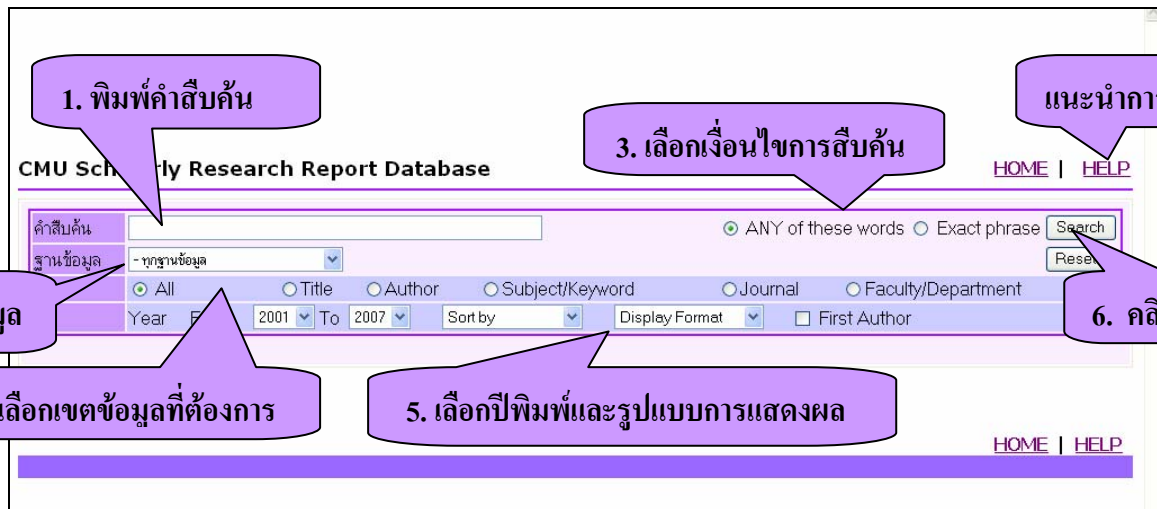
1. พิมพ์คำสืบค้น

แนะนำกา

3. เลือกเงื่อนไขการสืบค้น

CMU Sch rly Research Report Database

HOME | HELP

| คำสืบค้น | | ANY of these words | Exact phrase | Search |
|---|---|---|---|---|
| ฐานข้อมูล | - ทุกฐานข้อมูล | | | Rese |
| | All | Title | Author | Subject/Keyword | Journal | Faculty/Department |
| | Year F 2001 To 2007 | Sort by | Display Format | First Author |

ูล

6. คลิ

ลือกเขตข้อมูลที่ต้องการ

5. เลือกปีพิมพ์และรูปแบบการแสดงผล

HOME | HELP